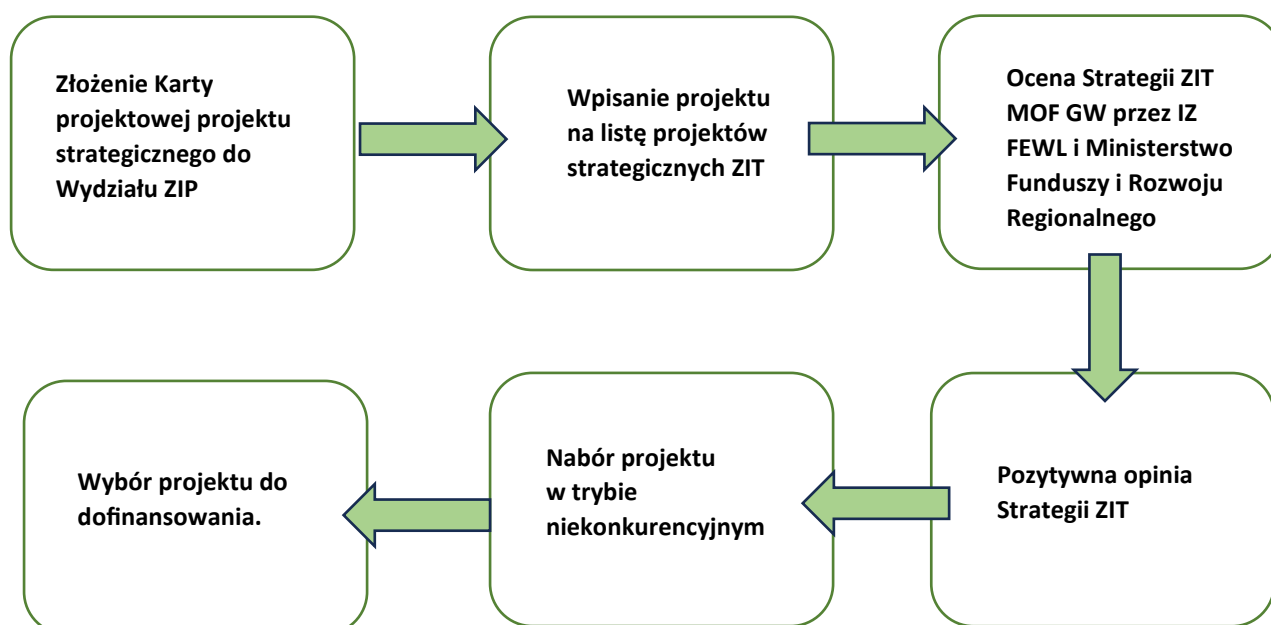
Złożenie Karty projektowej projektu strategicznego do Wydziału ZIP

Wpisanie projektu na listę projektów strategicznych ZIT

Ocena Strategii ZIT MOF GW przez IZ FEWL i Ministerstwo Funduszy i Rozwoju Regionalnego

Pozytywna opinia Strategii ZIT

Nabór projektu w trybie niekonkurencyjnym

Wybór projektu do dofinansowania.